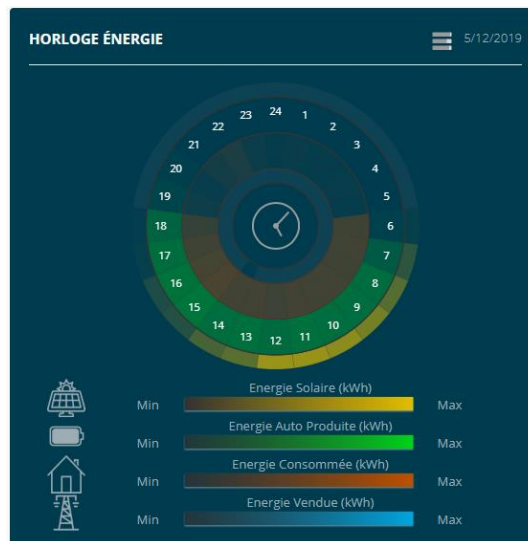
HORLOGE ÉNERGIE

5/12/2019

24 1 2 3 4 5 6 7 8 9 10 11 12 13 14 15 16 17 18 19 20 21 22 23

Energie Solaire (kWh)
Min Max

Energie Auto Produite (kWh)
Min Max

Energie Consommée (kWh)
Min Max

Energie Vendue (kWh)
Min Max